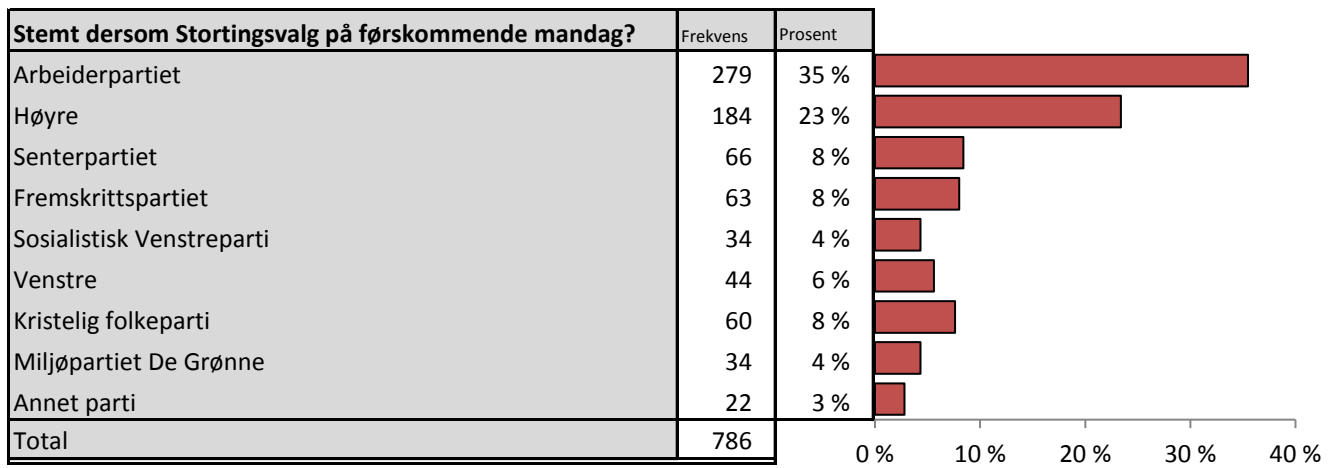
| Stemt dersom Stortingsvalg på førskommende mandag? | Frekvens | Prosent |
|---|---|---|
| Arbeiderpartiet | 279 | 35 % |
| Høyre | 184 | 23 % |
| Senterpartiet | 66 | 8 % |
| Fremskrittspartiet | 63 | 8 % |
| Sosialistisk Venstreparti | 34 | 4 % |
| Venstre | 44 | 6 % |
| Kristelig folkeparti | 60 | 8 % |
| Miljøpartiet De Grønne | 34 | 4 % |
| Annet parti | 22 | 3 % |
| Total | 786 | |

0 % 10 % 20 % 30 % 40 %